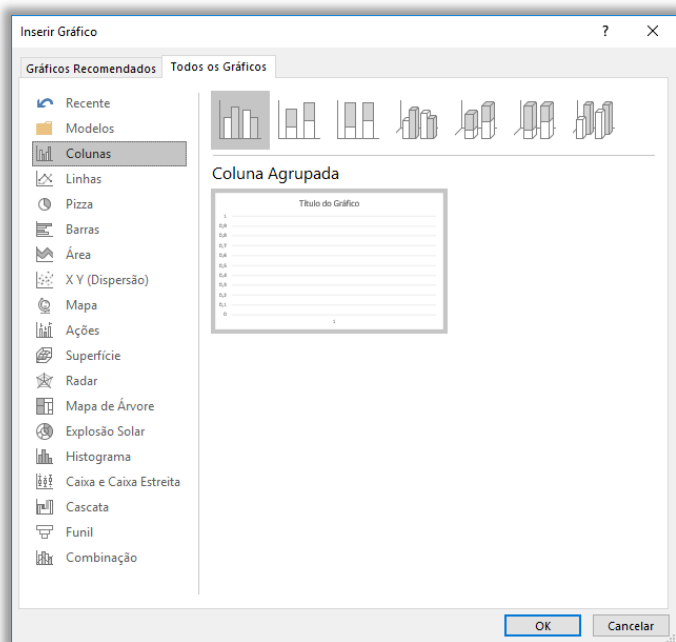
Inserir Gráfico

?

X

Gráficos Recomendados

Todos os Gráficos

Recente
Modelos
Colunas
Linhas
Pizza
Barras
Área
X Y (Dispersão)
Mapa
Ações
Superfície
Radar
Mapa de Árvore
Explosão Solar
Histograma
Caixa e Caixa Estreita
Cascata
Funil
Combinação

Coluna Agrupada

Título do Gráfico

1
0,9
0,8
0,7
0,6
0,5
0,4
0,3
0,2
0,1
0

1

OK

Cancelar